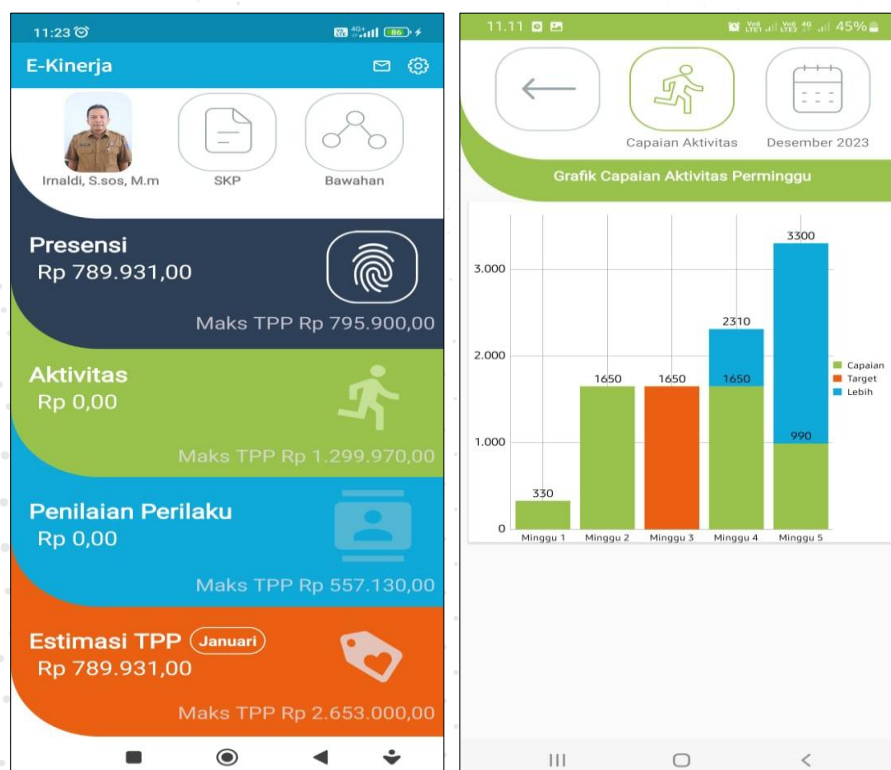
11:23

E-Kinerja

Irnaldi, S.sos, M.m
SKP
Bawahan

Presensi
Rp 789.931,00
Maks TPP Rp 795.900,00

Aktivitas
Rp 0,00
Maks TPP Rp 1.299.970,00

Penilaian Perilaku
Rp 0,00
Maks TPP Rp 557.130,00

Estimasi TPP Januari
Rp 789.931,00
Maks TPP Rp 2.653.000,00

11.11
45%

Capaian Aktivitas
Desember 2023

Grafik Capaian Aktivitas Perminggu

3.000
2.000
1.000
0

330
1650
1650
2310
1650
3300
990

Minggu 1
Minggu 2
Minggu 3
Minggu 4
Minggu 5

Capaian
Target
Lebih